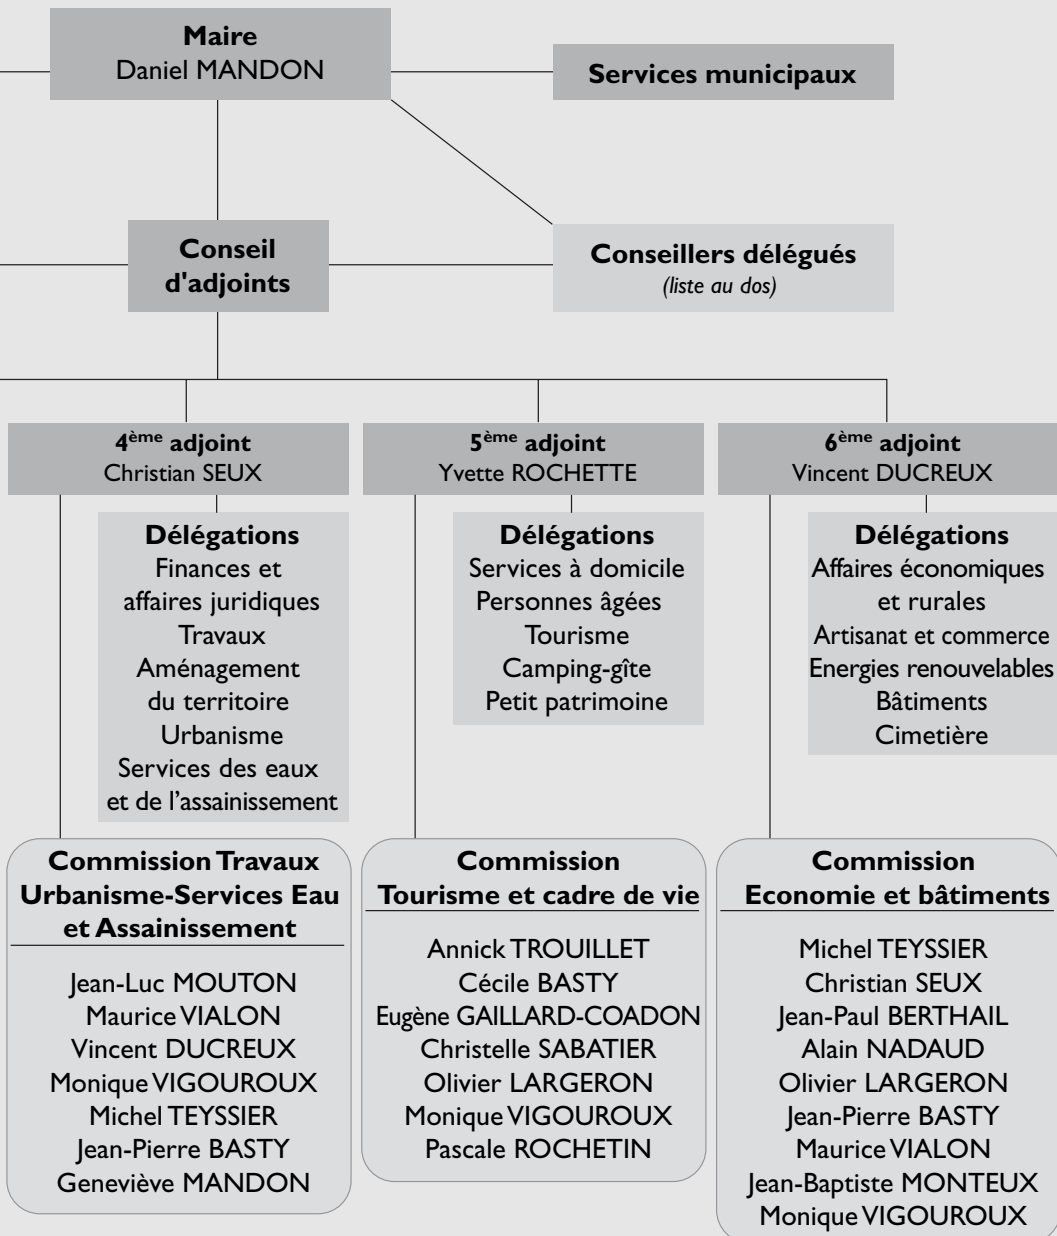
**Maire**
Daniel MANDON

**Services municipaux**

**Conseil d'adjoints**

**Conseillers délégués**
*(liste au dos)*

**4$^{ème}$ adjoint**
Christian SEUX

**Délégations**
Finances et affaires juridiques
Travaux
Aménagement du territoire
Urbanisme
Services des eaux et de l'assainissement

**Commission Travaux Urbanisme-Services Eau et Assainissement**

Jean-Luc MOUTON
Maurice VIALON
Vincent DUCREUX
Monique VIGOUROUX
Michel TEYSSIER
Jean-Pierre BASTY
Geneviève MANDON

**5$^{ème}$ adjoint**
Yvette ROCHETTE

**Délégations**
Services à domicile
Personnes âgées
Tourisme
Camping-gîte
Petit patrimoine

**Commission Tourisme et cadre de vie**

Annick TROUILLET
Cécile BASTY
Eugène GAILLARD-COADON
Christelle SABATIER
Olivier LARGERON
Monique VIGOUROUX
Pascale ROCHETIN

**6$^{ème}$ adjoint**
Vincent DUCREUX

**Délégations**
Affaires économiques et rurales
Artisanat et commerce
Energies renouvelables
Bâtiments
Cimetière

**Commission Economie et bâtiments**

Michel TEYSSIER
Christian SEUX
Jean-Paul BERTHAIL
Alain NADAUD
Olivier LARGERON
Jean-Pierre BASTY
Maurice VIALON
Jean-Baptiste MONTEUX
Monique VIGOUROUX